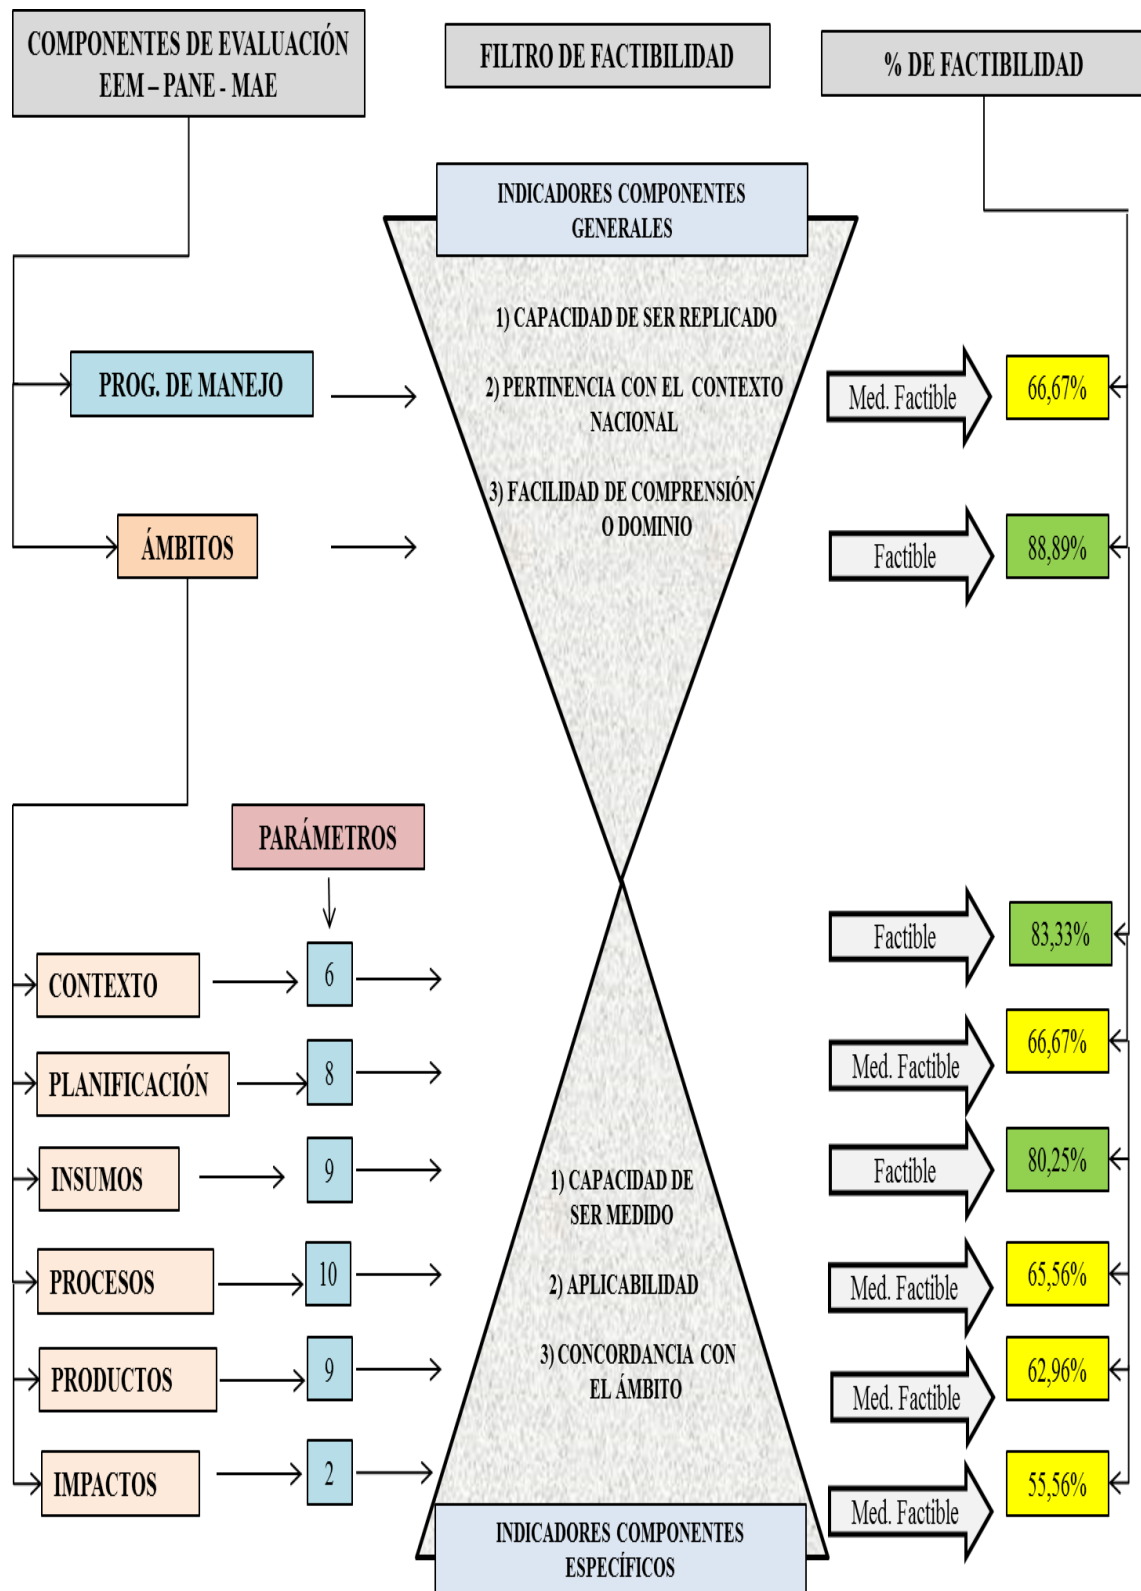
COMPONENTES DE EVALUACIÓN EEM – PANE - MAE

FILTRO DE FACTIBILIDAD

% DE FACTIBILIDAD

INDICADORES COMPONENTES GENERALES

1) CAPACIDAD DE SER REPLICADO

2) PERTINENCIA CON EL CONTEXTO NACIONAL

3) FACILIDAD DE COMPRENSIÓN O DOMINIO

PROG. DE MANEJO

Med. Factible

66,67%

ÁMBITOS

Factible

88,89%

PARÁMETROS

CONTEXTO

6

Factible

83,33%

PLANIFICACIÓN

8

Med. Factible

66,67%

INSUMOS

9

Factible

80,25%

1) CAPACIDAD DE SER MEDIDO

PROCESOS

10

2) APLICABILIDAD

Med. Factible

65,56%

PRODUCTOS

9

3) CONCORDANCIA CON EL ÁMBITO

Med. Factible

62,96%

IMPACTOS

2

Med. Factible

55,56%

INDICADORES COMPONENTES ESPECÍFICOS